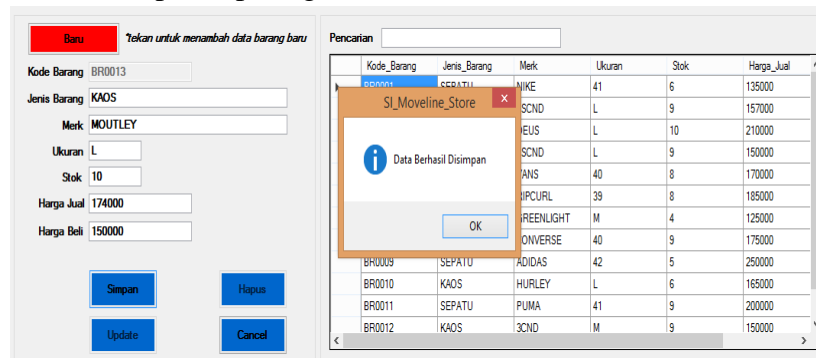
Baru *tekan untuk menambah data barang baru

Kode Barang BR0013

Jenis Barang KAOS

Merk MOUTLEY

Ukuran L

Stok 10

Harga Jual 174000

Harga Beli 150000

Simpan

Hapus

Update

Cancel

Pencarian

| Kode_Barang | Jenis_Barang | Merk | Ukuran | Stok | Harga_Jual |
|---|---|---|---|---|---|
| BR0001 | SEPATU | NIKE | 41 | 6 | 135000 |
| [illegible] | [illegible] | 3SCND | L | 9 | 157000 |
| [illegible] | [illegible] | DEUS | L | 10 | 210000 |
| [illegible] | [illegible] | 3SCND | L | 9 | 150000 |
| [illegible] | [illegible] | VANS | 40 | 8 | 170000 |
| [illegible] | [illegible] | RIPCURL | 39 | 8 | 185000 |
| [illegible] | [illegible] | GREENLIGHT | M | 4 | 125000 |
| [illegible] | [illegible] | CONVERSE | 40 | 9 | 175000 |
| BR0009 | SEPATU | ADIDAS | 42 | 5 | 250000 |
| BR0010 | KAOS | HURLEY | L | 6 | 165000 |
| BR0011 | SEPATU | PUMA | 41 | 9 | 200000 |
| BR0012 | KAOS | 3CND | M | 9 | 150000 |

SI_Moveline_Store

Data Berhasil Disimpan

OK